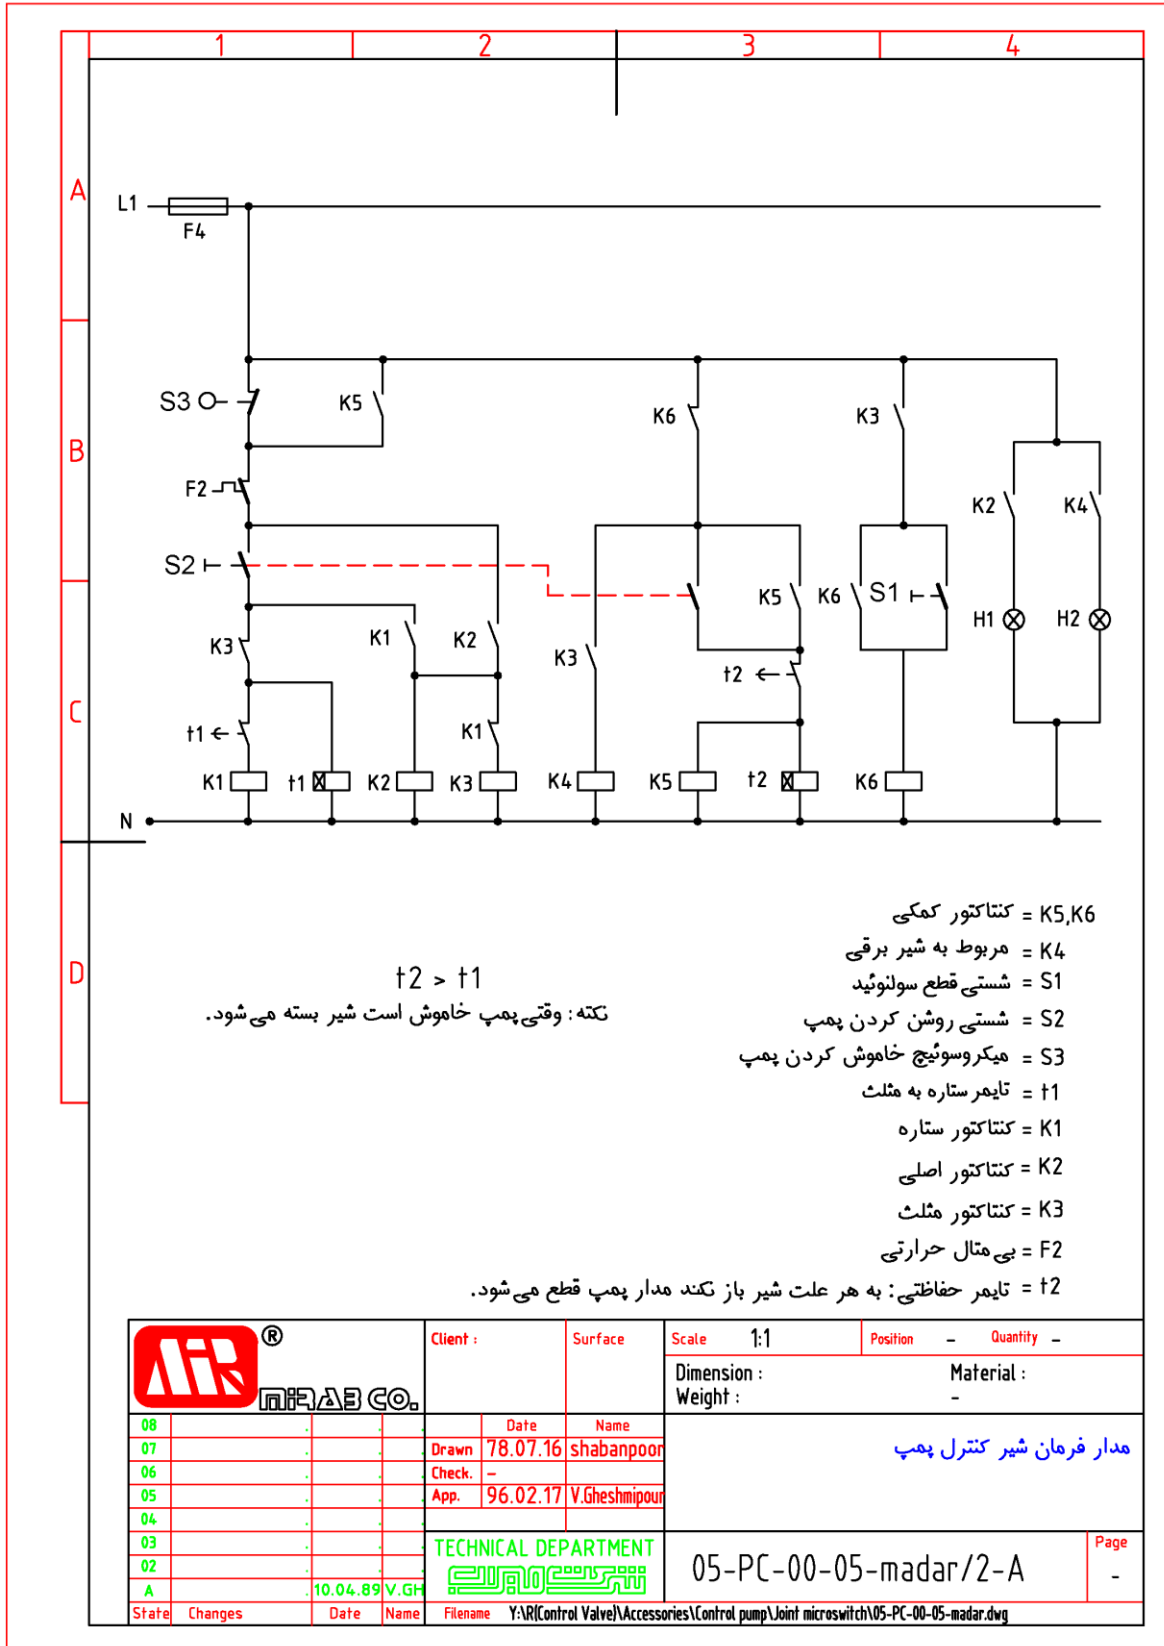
1 2 3 4

A B C D

L1
F4
S3
K5
K6
K3
F2
S2
K2
K4
K5
K6
S1
H1
H2
K3
K1
K2
K3
t2
t1
K1
K1
t1
K2
K3
K4
K5
t2
K6
N

$t2 > t1$

نکته: وقتی پمپ خاموش است شیر بسته می‌شود.

K5,K6 = کنتاکتور کمکی
K4 = مربوط به شیر برقی
S1 = شستی قطع سولنوئید
S2 = شستی روشن کردن پمپ
S3 = میکروسوئیچ خاموش کردن پمپ
t1 = تایمر ستاره به مثلث
K1 = کنتاکتور ستاره
K2 = کنتاکتور اصلی
K3 = کنتاکتور مثلث
F2 = بی‌متال حرارتی
t2 = تایمر حفاظتی: به هر علت شیر باز نکند مدار پمپ قطع می‌شود.

MIRAB CO. ®

| | | | |
|---|---|---|---|
| 08 | | | |
| 07 | | | |
| 06 | | | |
| 05 | | | |
| 04 | | | |
| 03 | | | |
| 02 | | | |
| A | | 10.04.89 | V.GH |
| State | Changes | Date | Name |

Client :
Surface
Scale 1:1
Position -
Quantity -
Dimension :
Weight :
Material :
-

| | Date | Name |
|---|---|---|
| Drawn | 78.07.16 | shabanpoor |
| Check. | - | |
| App. | 96.02.17 | V.Gheshmipour |

مدار فرمان شیر کنترل پمپ

TECHNICAL DEPARTMENT
میراب

05-PC-00-05-madar/2-A
Page
-

Filename Y:\R(Control Valve)\Accessories\Control pump\Joint microswitch\05-PC-00-05-madar.dwg